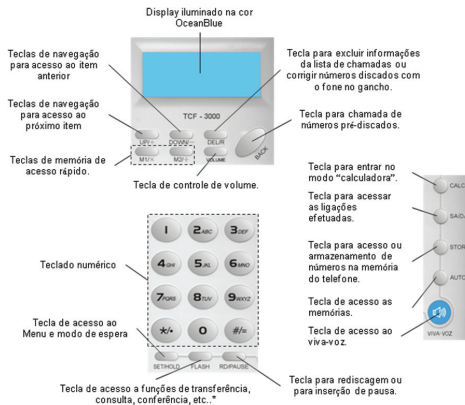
Display iluminado na cor OceanBlue

Teclas de navegação para acesso ao item anterior

Teclas de navegação para acesso ao próximo item

Teclas de memória de acesso rápido.

Tecla para excluir informações da lista de chamadas ou corrigir números discados com o fone no gancho.

Tecla para chamada de números pré-discados.

TCF - 3000

UP

DOWN

DEL/R

M1/

M2/

VOLUME

BACK

Tecla de controle de volume.

Tecla para entrar no modo "calculadora".

Tecla para acessar as ligações efetuadas.

Tecla para acesso ou armazenamento de números na memória do telefone.

Tecla de acesso as memórias.

Tecla de acesso ao viva-voz.

CALC

SAÍDA

STOR

AUTO

VIVA-VOZ

Teclado numérico

1

2ABC

3DEF

4GHI

5JKL

6MNO

7PQRS

8TUV

9WXYZ

*/-

0

#/=

Tecla de acesso ao Menu e modo de espera

SET/HOLD

FLASH

RD/PAUSE

Tecla de acesso a funções de transferência, consulta, conferência, etc.."

Tecla para rediscagem ou para inserção de pausa.